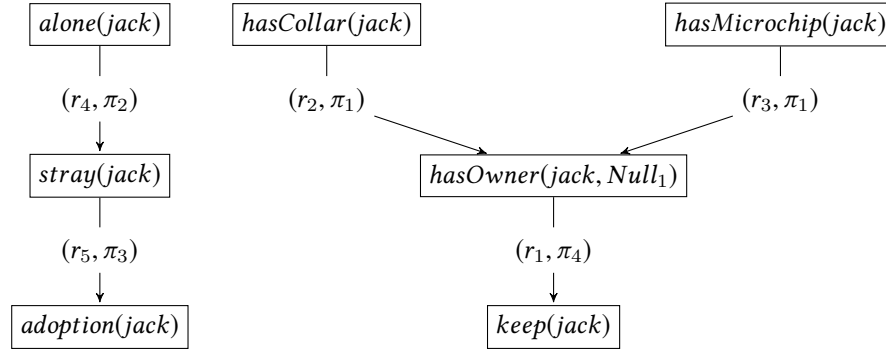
$alone(jack)$

$(r_4, \pi_2)$

$stray(jack)$

$(r_5, \pi_3)$

$adoption(jack)$

$hasCollar(jack)$

$hasMicrochip(jack)$

$(r_2, \pi_1)$

$(r_3, \pi_1)$

$hasOwner(jack, Null_1)$

$(r_1, \pi_4)$

$keep(jack)$